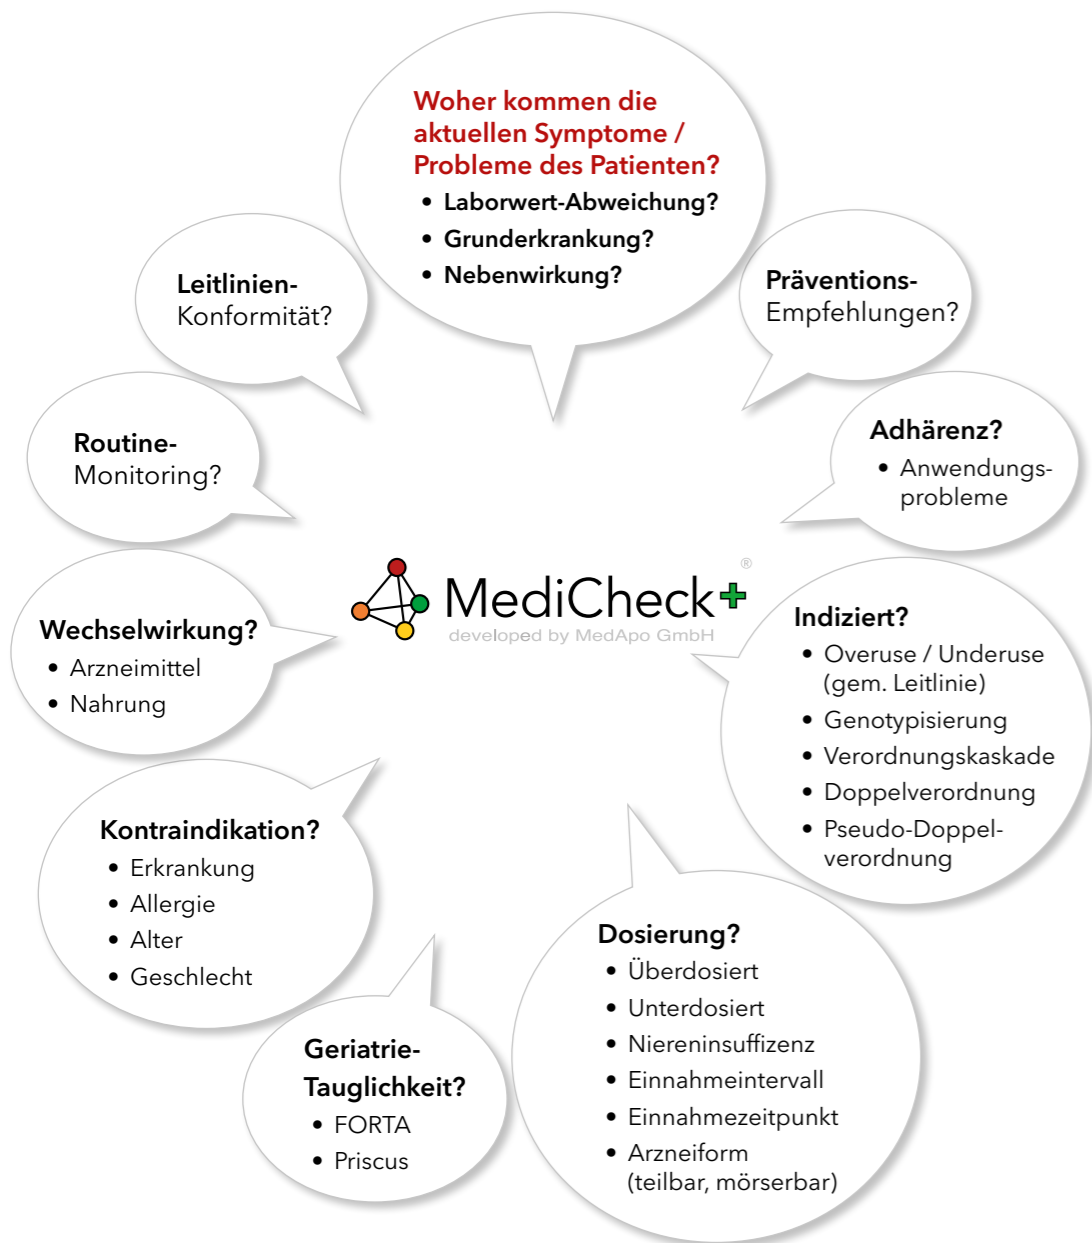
Woher kommen die aktuellen Symptome / Probleme des Patienten?
• Laborwert-Abweichung?
• Grunderkrankung?
• Nebenwirkung?

Leitlinien-Konformität?

Präventions-Empfehlungen?

Routine-Monitoring?

Adhärenz?
• Anwendungsprobleme

MediCheck+ ®
developed by MedApo GmbH

Wechselwirkung?
• Arzneimittel
• Nahrung

Indiziert?
• Overuse / Underuse (gem. Leitlinie)
• Genotypisierung
• Verordnungskaskade
• Doppelverordnung
• Pseudo-Doppelverordnung

Kontraindikation?
• Erkrankung
• Allergie
• Alter
• Geschlecht

Dosierung?
• Überdosiert
• Unterdosiert
• Niereninsuffizenz
• Einnahmeintervall
• Einnahmezeitpunkt
• Arzneiform (teilbar, mörserbar)

Geriatrie-Tauglichkeit?
• FORTA
• Priscus